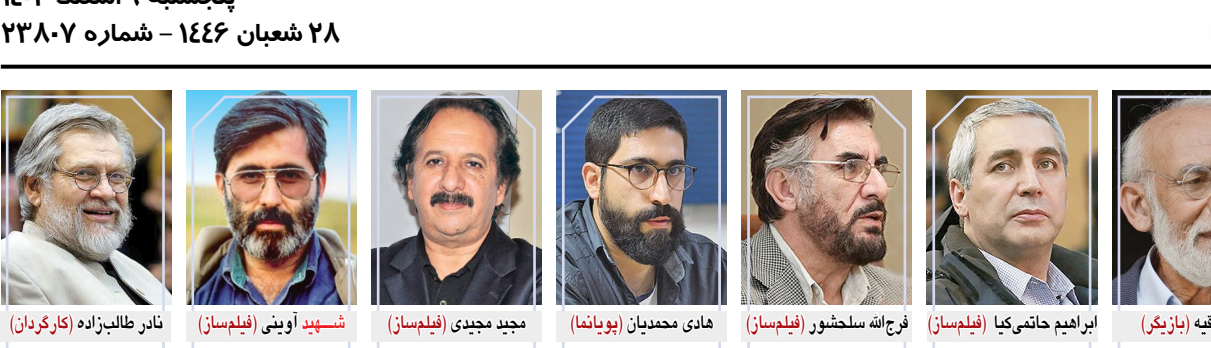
پنجشنبه ۹ اسفند ۱۴۰۳
۲۸ شعبان ۱۴۴۶ – شماره ۲۳۸۰۷

نادر طالب‌زاده (کارگردان)

شهید آوینی (فیلمساز)

مجید مجیدی (فیلمساز)

هادی محمدیان (پویانما)

فرج‌الله سلحشور (فیلمساز)

ابراهیم حاتمی‌کیا (فیلمساز)

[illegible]قیه (بازیگر)